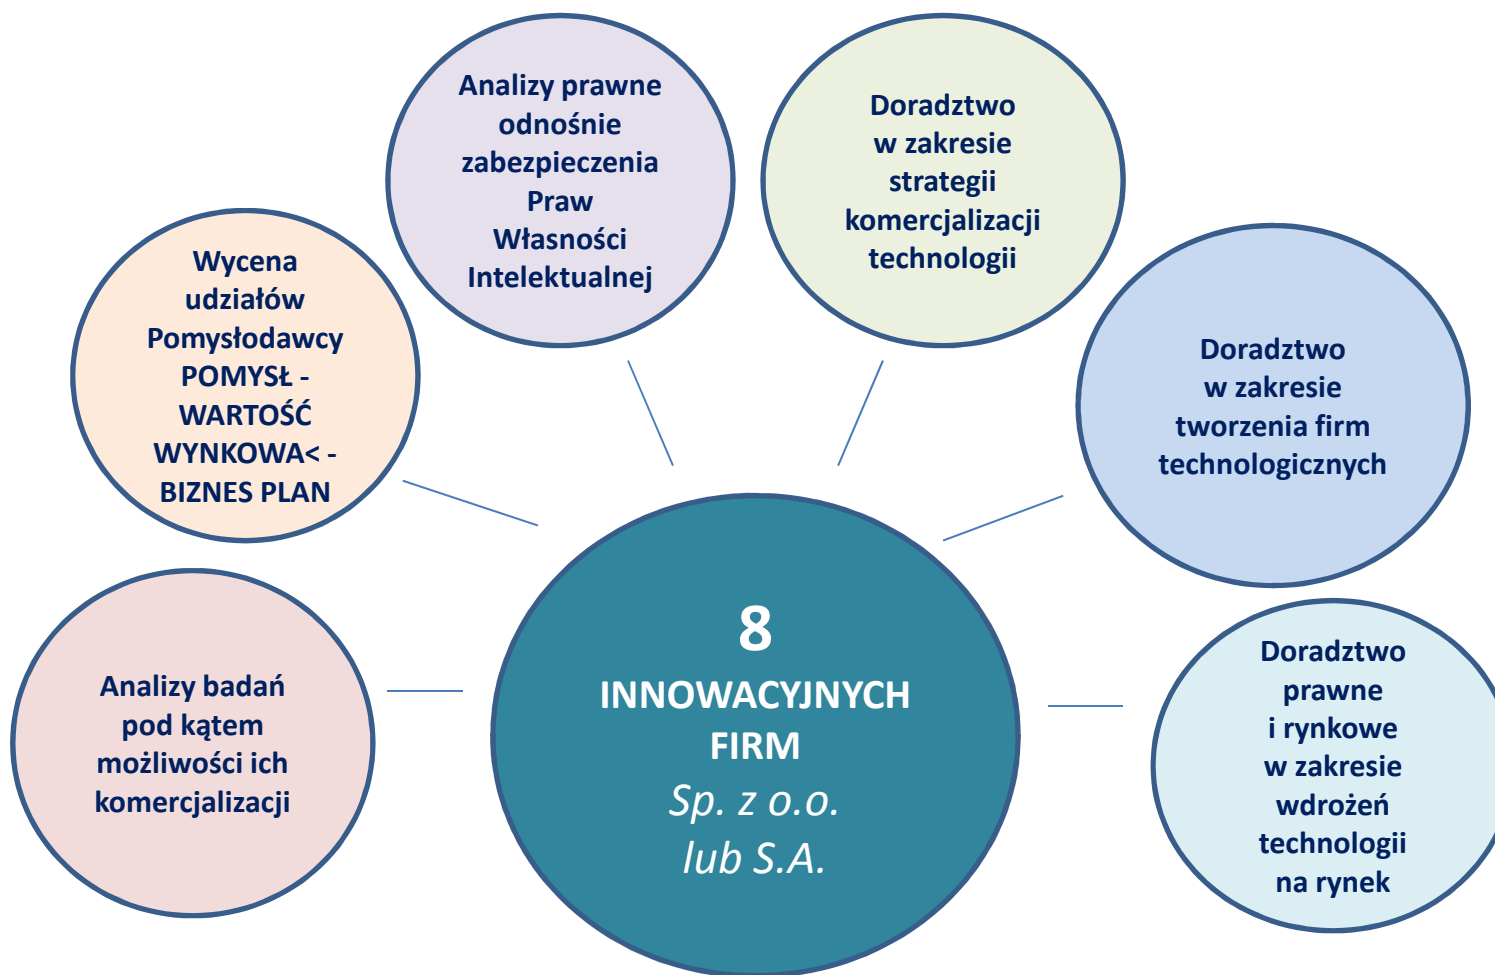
Analizy prawne odnośnie zabezpieczenia Praw Własności Intelektualnej

Doradztwo w zakresie strategii komercjalizacji technologii

Wycena udziałów Pomysłodawcy POMYSŁ - WARTOŚĆ WYNKOWA< - BIZNES PLAN

Doradztwo w zakresie tworzenia firm technologicznych

8 INNOWACYJNYCH FIRM Sp. z o.o. lub S.A.

Analizy badań pod kątem możliwości ich komercjalizacji

Doradztwo prawne i rynkowe w zakresie wdrożeń technologii na rynek